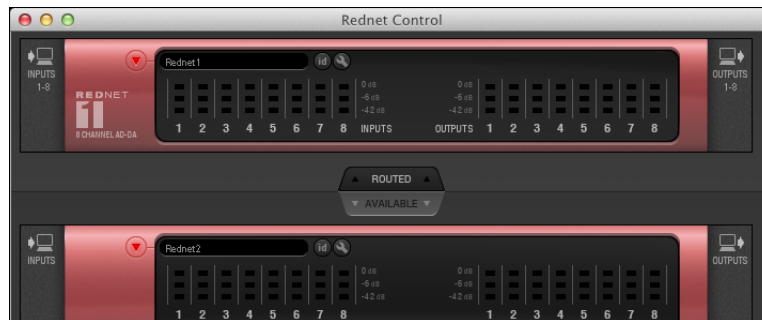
Rednet Control

INPUTS 1-8

Rednet1

id

REDNET 1

8 CHANNEL AD-DA

0 dB
-6 dB
-42 dB

0 dB
-6 dB
-42 dB

1 2 3 4 5 6 7 8 INPUTS

OUTPUTS 1 2 3 4 5 6 7 8

OUTPUTS 1-8

ROUTED

AVAILABLE

INPUTS

Rednet2

id

0 dB
-6 dB
-42 dB

0 dB
-6 dB
-42 dB

1 2 3 4 5 6 7 8

1 2 3 4 5 6 7 8

OUTPUTS